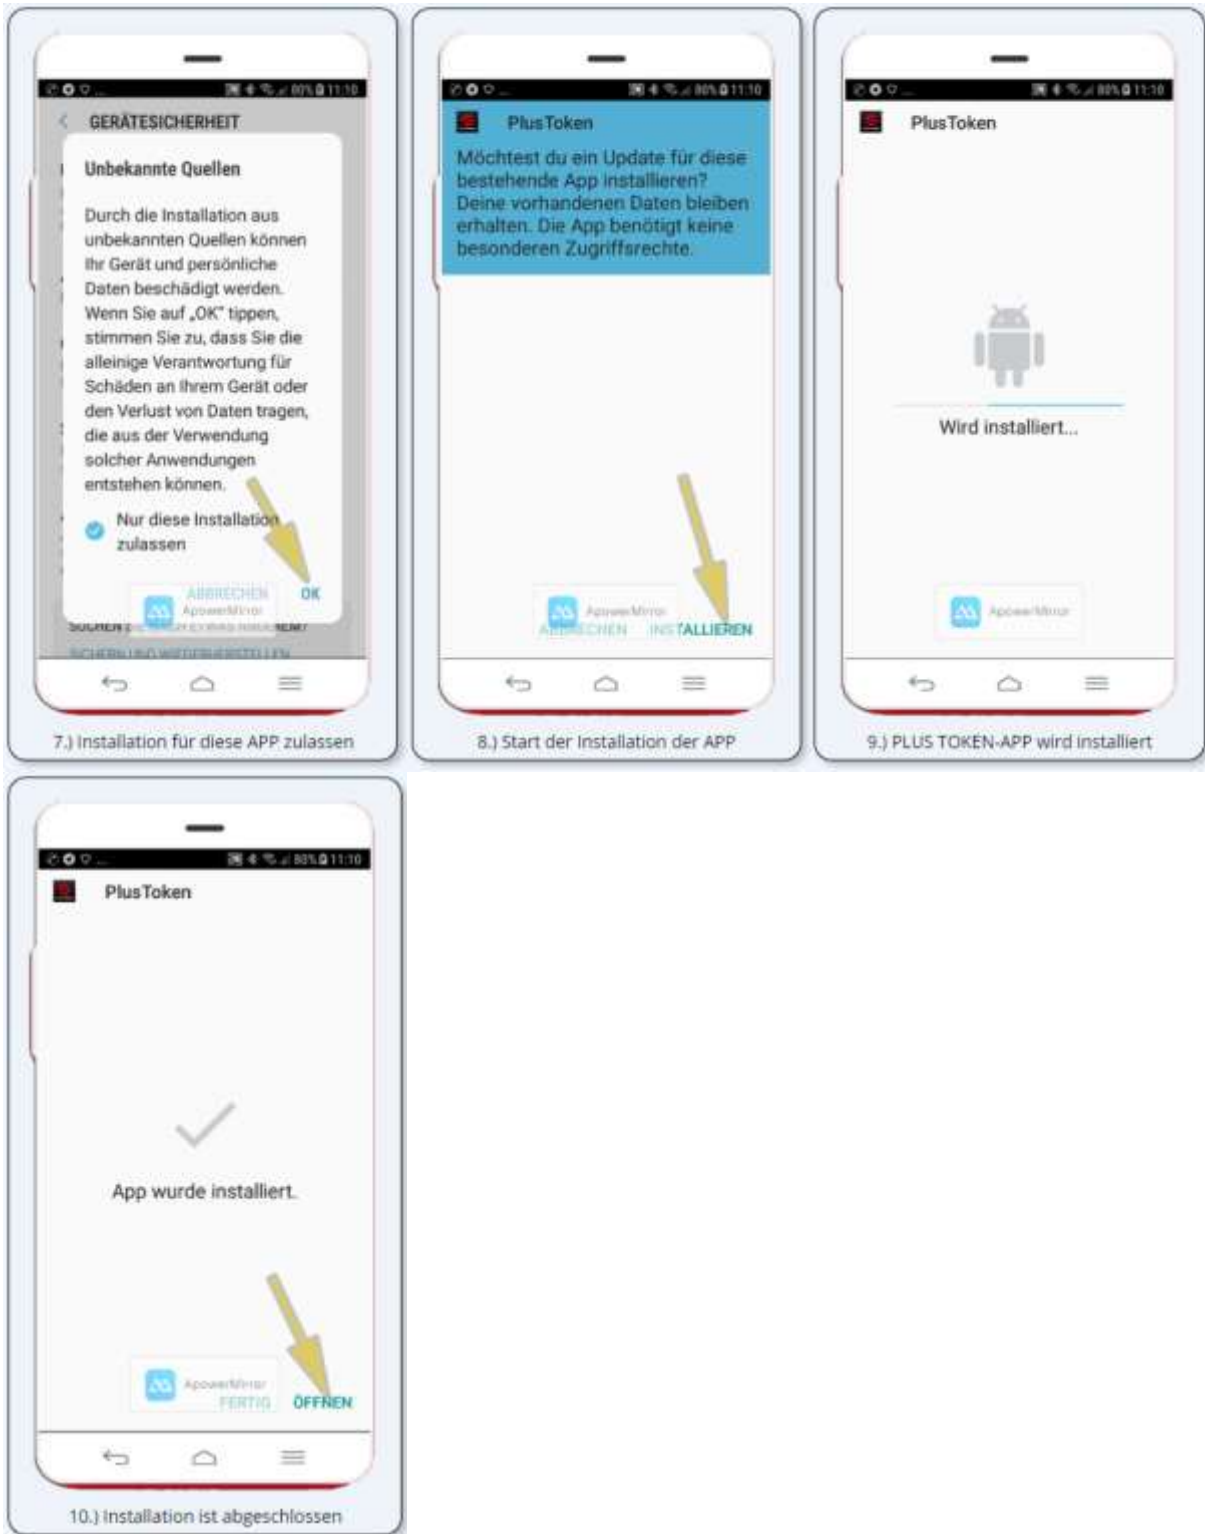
80% 11:10

GERÄTESICHERHEIT

Unbekannte Quellen

Durch die Installation aus unbekannten Quellen können Ihr Gerät und persönliche Daten beschädigt werden. Wenn Sie auf „OK" tippen, stimmen Sie zu, dass Sie die alleinige Verantwortung für Schäden an Ihrem Gerät oder den Verlust von Daten tragen, die aus der Verwendung solcher Anwendungen entstehen können.

Nur diese Installation zulassen

ABBRECHEN ApowerMirror OK

SUCHEN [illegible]

SICHERN UND WIEDERHERSTELLEN

7.) Installation für diese APP zulassen

80% 11:10

PlusToken

Möchtest du ein Update für diese bestehende App installieren? Deine vorhandenen Daten bleiben erhalten. Die App benötigt keine besonderen Zugriffsrechte.

ApowerMirror

ABBRECHEN INSTALLIEREN

8.) Start der Installation der APP

80% 11:10

PlusToken

Wird installiert...

ApowerMirror

9.) PLUS TOKEN-APP wird installiert

80% 11:10

PlusToken

App wurde installiert.

ApowerMirror

FERTIG ÖFFNEN

10.) Installation ist abgeschlossen